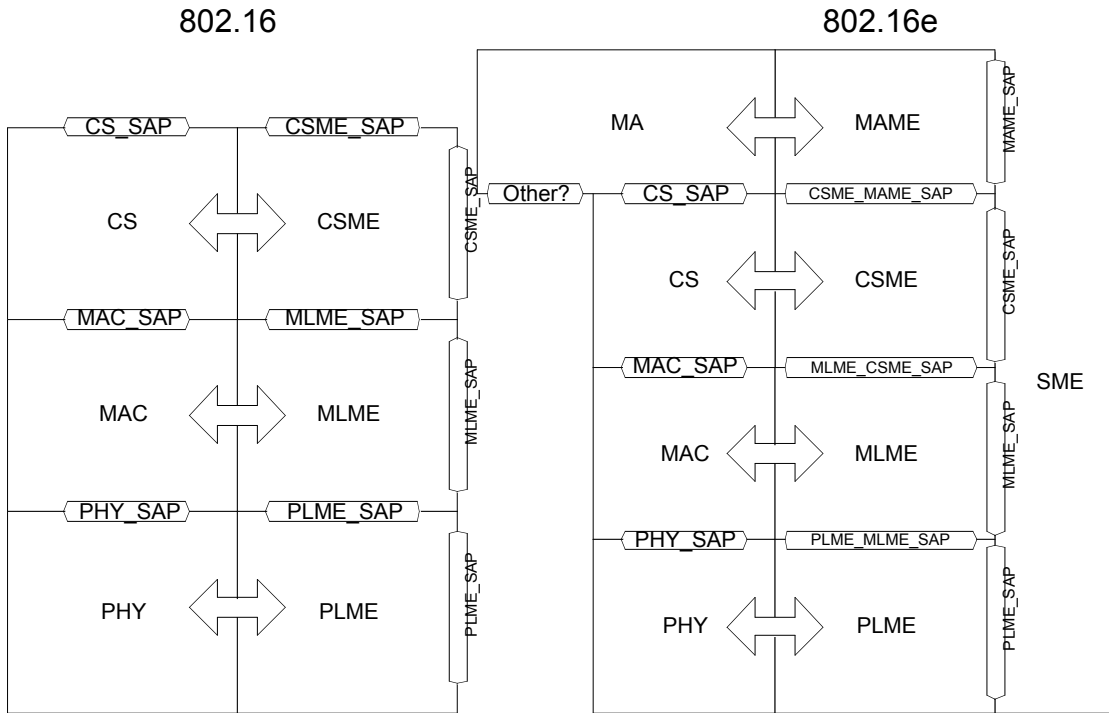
802.16

CS_SAP
CSME_SAP
CS
CSME
CSME_SAP
MAC_SAP
MLME_SAP
MAC
MLME
MLME_SAP
PHY_SAP
PLME_SAP
PHY
PLME
PLME_SAP

802.16e

MA
MAME
MAME_SAP
Other?
CS_SAP
CSME_MAME_SAP
CS
CSME
CSME_SAP
MAC_SAP
MLME_CSME_SAP
SME
MAC
MLME
MLME_SAP
PHY_SAP
PLME_MLME_SAP
PHY
PLME
PLME_SAP